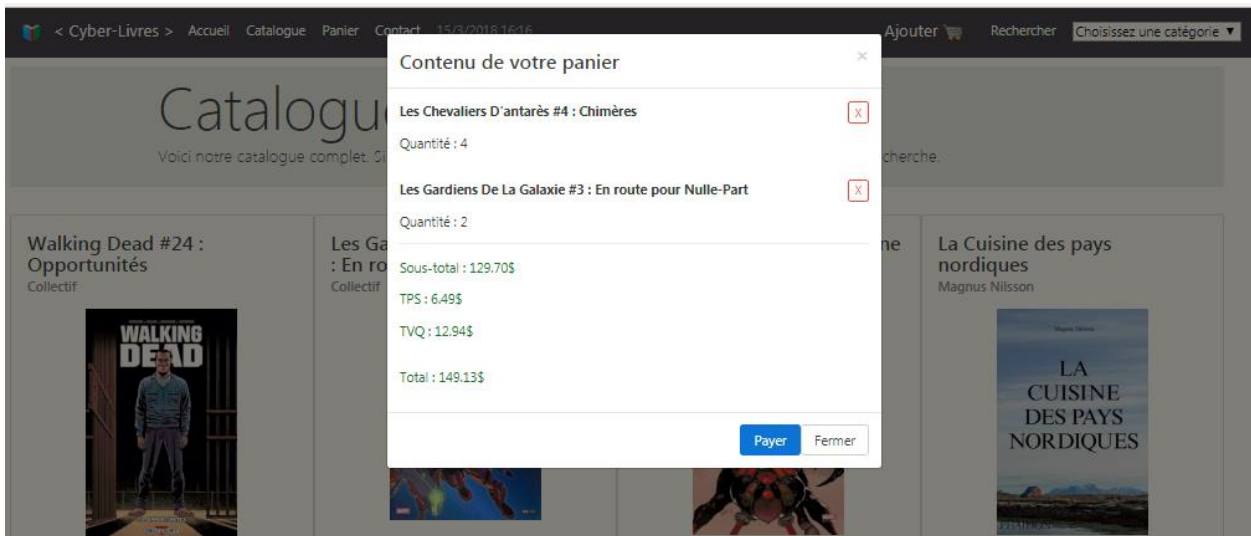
< Cyber-Livres > Accueil Catalogue Panier Contact 15/3/2018 16:16

Ajouter

Rechercher

Choisissez une catégorie ▼

Catalogu

Voici notre catalogue complet. Si

cherche.

Walking Dead #24 : Opportunités

Collectif

WALKING DEAD

Les Ga : En ro

Collectif

ne

La Cuisine des pays nordiques

Magnus Nilsson

LA CUISINE DES PAYS NORDIQUES

Contenu de votre panier

×

Les Chevaliers D'antarès #4 : Chimères

X

Quantité : 4

Les Gardiens De La Galaxie #3 : En route pour Nulle-Part

X

Quantité : 2

Sous-total : 129.70$

TPS : 6.49$

TVQ : 12.94$

Total : 149.13$

Payer

Fermer